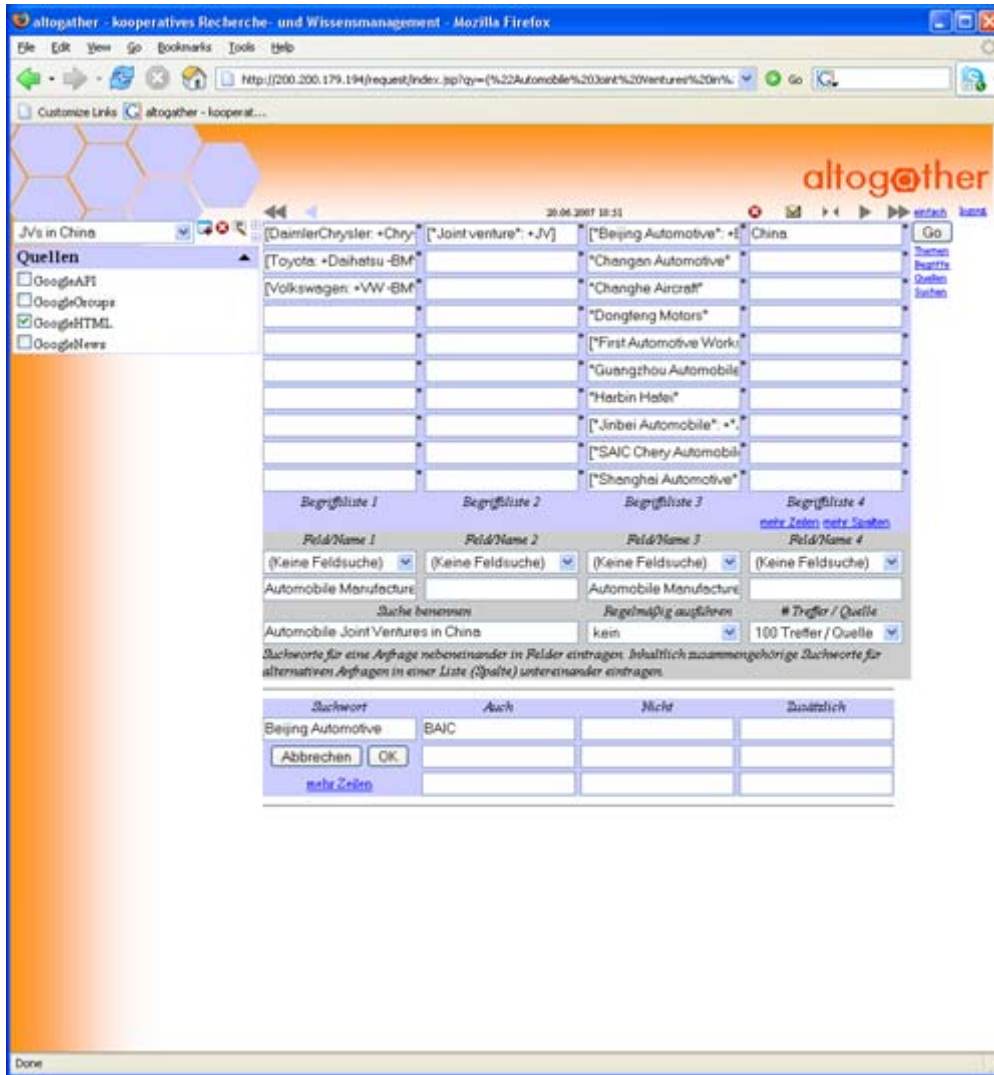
altogather - kooperatives Recherche- und Wissensmanagement - Mozilla Firefox

File Edit View Go Bookmarks Tools Help

http://200.200.179.194/request/index.jsp?qy=(%22Automobile%20Joint%20Ventures%20in%

Go

Customize Links altogather - kooperat...

altogather

JVs in China

Quellen

GoogleAPI

GoogleGroups

GoogleHTML

GoogleNews

20.06.2007 10:51

einfach

Themen

Begriffe

Quellen

Suchen

| [DaimlerChrysler: +Chry | ["Joint venture": +JV] | ["Beijing Automotive": +E | China |
|---|---|---|---|
| [Toyota: +Daihatsu -BM | | "Changan Automotive" | |
| [Volkswagen: +VW -BM | | "Changhe Aircraft" | |
| | | "Dongfeng Motors" | |
| | | ["First Automotive Work | |
| | | "Guangzhou Automobile | |
| | | "Harbin Hafei" | |
| | | ["Jinbei Automobile": +" | |
| | | ["SAIC Chery Automobil | |
| | | ["Shanghai Automotive" | |
| Begriffliste 1 | Begriffliste 2 | Begriffliste 3 | Begriffliste 4 |

Go

mehr Zeilen mehr Spalten

| Feld/Name 1 | Feld/Name 2 | Feld/Name 3 | Feld/Name 4 |
|---|---|---|---|
| (Keine Feldsuche) | (Keine Feldsuche) | (Keine Feldsuche) | (Keine Feldsuche) |
| Automobile Manufacture | | Automobile Manufacture | |

| Suche benennen | Regelmäßig ausführen | # Treffer / Quelle |
|---|---|---|
| Automobile Joint Ventures in China | kein | 100 Treffer / Quelle |

Suchworte für eine Anfrage nebeneinander in Felder eintragen. Inhaltlich zusammengehörige Suchworte für alternativen Anfragen in einer Liste (Spalte) untereinander eintragen.

| Suchwort | Auch | Nicht | Zusätzlich |
|---|---|---|---|
| Beijing Automotive | BAIC | | |
| Abbrechen OK | | | |
| mehr Zeilen | | | |

Done